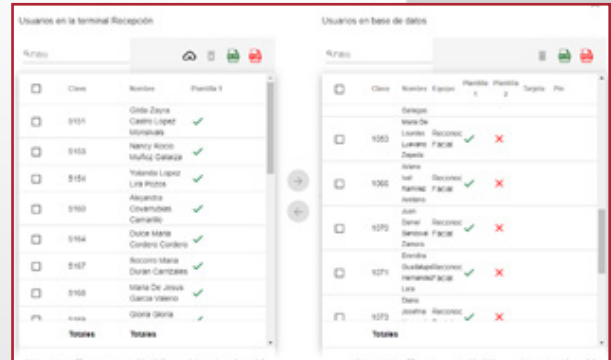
Usuarios en la terminal Recepción

Buscar

| | Clave | Nombre | Plantilla 1 |
|---|---|---|---|
| ☐ | 5151 | Gilda Zayna Castro Lopez Monsivais | ✓ |
| ☐ | 5153 | Nancy Rocio Muñoz Galaviz | ✓ |
| ☐ | 5154 | Yolanda Lopez Lira Pozos | ✓ |
| ☐ | 5160 | Alejandra Covarrubias Camarillo | ✓ |
| ☐ | 5164 | Dulce Maria Cordero Cordero | ✓ |
| ☐ | 5167 | Socorro Maria Duran Carrizales | ✓ |
| ☐ | 5168 | Maria De Jesus Garcia Valero | ✓ |
| ☐ | | Gloria Gloria | ✓ |
| | Totales | Totales | |

Usuarios en base de datos

Buscar

| | Clave | Nombre | Equipo | Plantilla 1 | Plantilla 2 | Tarjeta | Pin |
|---|---|---|---|---|---|---|---|
| | | Gallegos | | | | | |
| ☐ | 1063 | Maria De Lourdes Luevano Zapata | Reconoc Facial | ✓ | ✗ | | |
| ☐ | 1066 | Arlene Ivet Ramirez Avelano | Reconoc Facial | ✓ | ✗ | | |
| ☐ | 1070 | Juan Daniel Sandoval Zamora | Reconoc Facial | ✓ | ✗ | | |
| ☐ | 1071 | Evendira Guadalupe Hernandez Lara | Reconoc Facial | ✓ | ✗ | | |
| ☐ | 1073 | Diana Josefina | Reconoc Facial | ✓ | ✗ | | |
| | Totales | | | | | | |